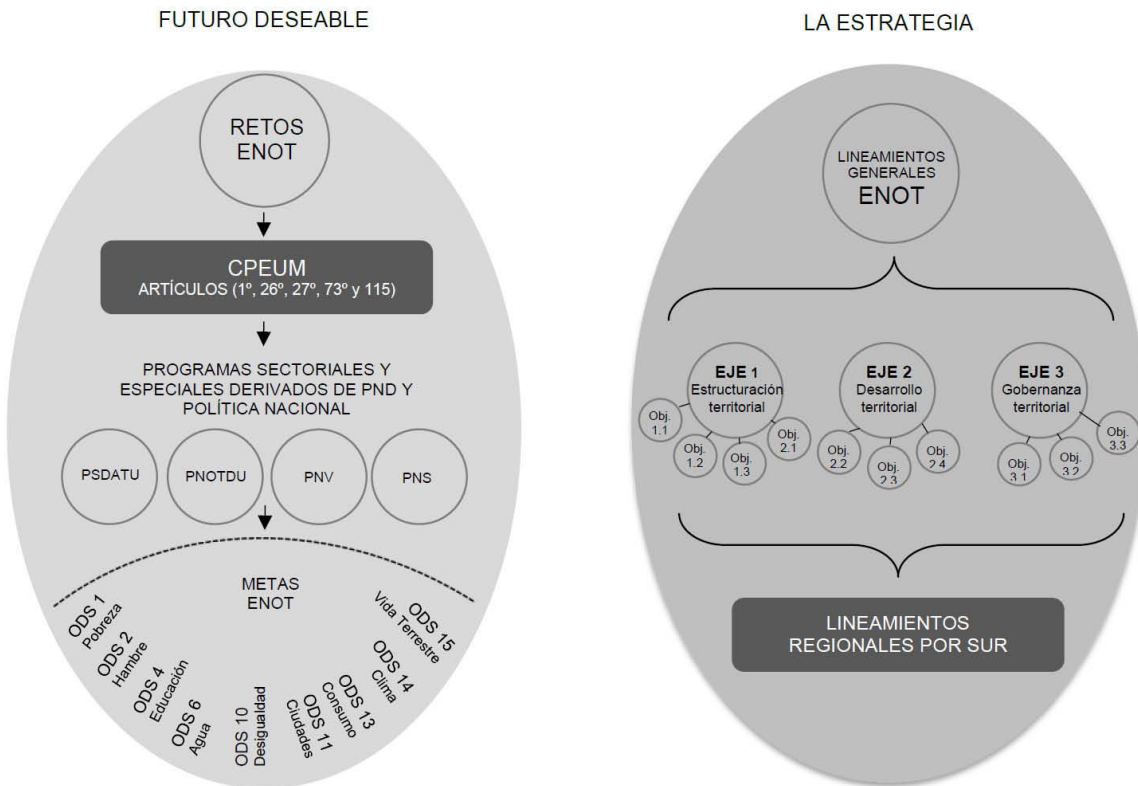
FUTURO DESEABLE

RETOS ENOT

CPEUM
ARTÍCULOS (1º, 26º, 27º, 73º y 115)

PROGRAMAS SECTORIALES Y ESPECIALES DERIVADOS DE PND Y POLÍTICA NACIONAL

PSDATU

PNOTDU

PNV

PNS

METAS ENOT

ODS 1 Pobreza

ODS 2 Hambre

ODS 4 Educación

ODS 6 Agua

ODS 10 Desigualdad

ODS 11 Ciudades

ODS 13 Consumo

ODS 14 Clima

ODS 15 Vida Terrestre

LA ESTRATEGIA

LINEAMIENTOS GENERALES ENOT

EJE 1 Estructuración territorial

Obj. 1.1

Obj. 1.2

Obj. 1.3

Obj. 2.1

EJE 2 Desarrollo territorial

Obj. 2.2

Obj. 2.3

Obj. 2.4

EJE 3 Gobernanza territorial

Obj. 3.1

Obj. 3.2

Obj. 3.3

LINEAMIENTOS REGIONALES POR SUR